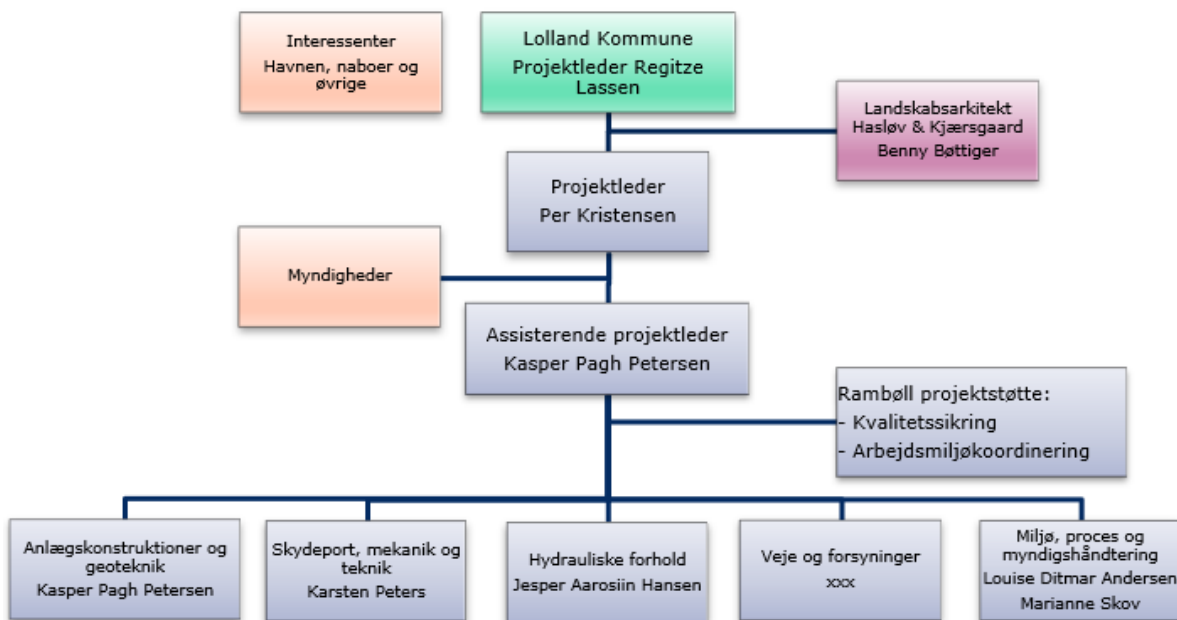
Interessenter
Havnen, naboer og øvrige

Lolland Kommune
Projektleder Regitze Lassen

Landskabsarkitekt
Hasløv & Kjærsgaard
Benny Bøttiger

Projektleder
Per Kristensen

Myndigheder

Assisterende projektleder
Kasper Pagh Petersen

Rambøll projektstøtte:
- Kvalitetssikring
- Arbejdsmiljøkoordinering

Anlægskonstruktioner og geoteknik
Kasper Pagh Petersen

Skydeport, mekanik og teknik
Karsten Peters

Hydrauliske forhold
Jesper Aarosiin Hansen

Veje og forsyninger
xxx

Miljø, proces og myndigshåndtering
Louise Ditmar Andersen
Marianne Skov